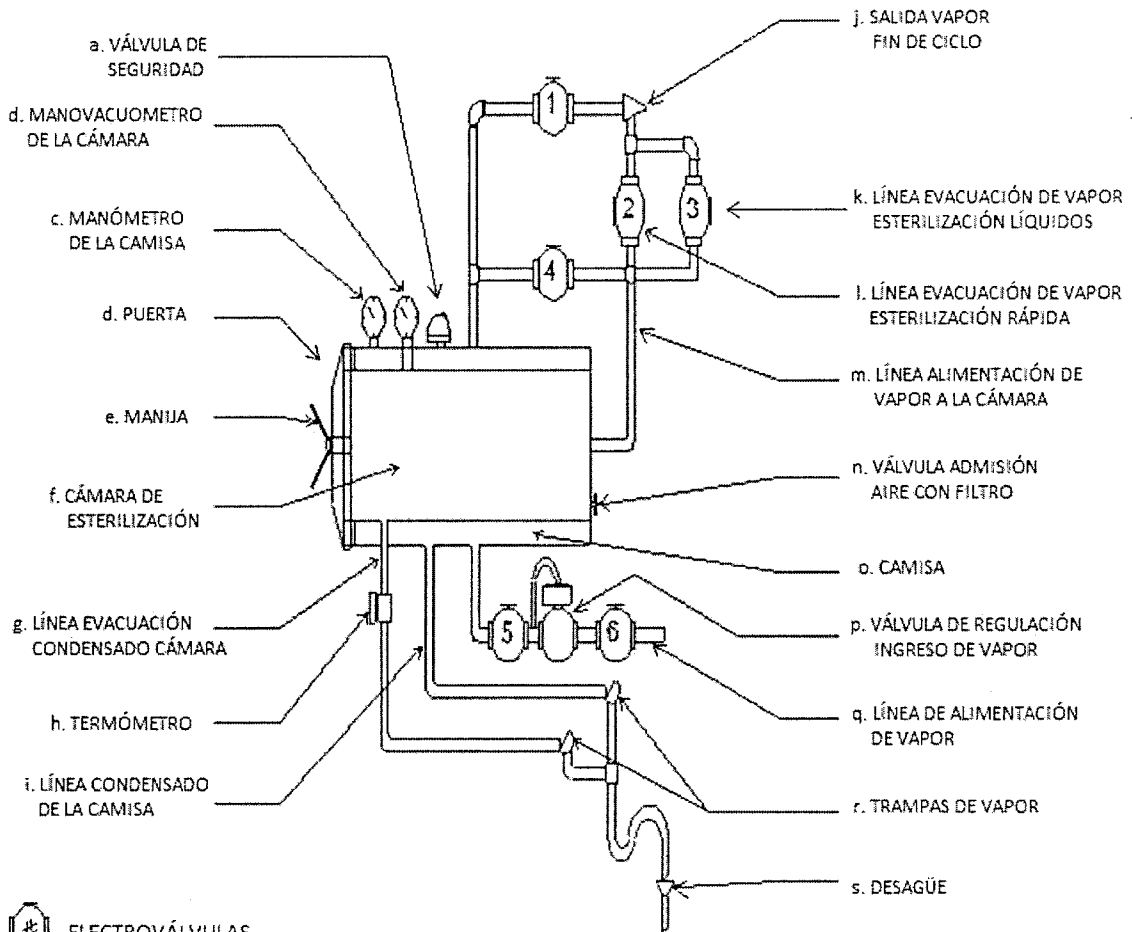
a. VÁLVULA DE SEGURIDAD

d. MANOVACUOMETRO DE LA CÁMARA

c. MANÓMETRO DE LA CAMISA

d. PUERTA

e. MANIJA

f. CÁMARA DE ESTERILIZACIÓN

g. LÍNEA EVACUACIÓN CONDENSADO CÁMARA

h. TERMÓMETRO

i. LÍNEA CONDENSADO DE LA CAMISA

j. SALIDA VAPOR FIN DE CICLO

k. LÍNEA EVACUACIÓN DE VAPOR ESTERILIZACIÓN LÍQUIDOS

l. LÍNEA EVACUACIÓN DE VAPOR ESTERILIZACIÓN RÁPIDA

m. LÍNEA ALIMENTACIÓN DE VAPOR A LA CÁMARA

n. VÁLVULA ADMISIÓN AIRE CON FILTRO

o. CAMISA

p. VÁLVULA DE REGULACIÓN INGRESO DE VAPOR

q. LÍNEA DE ALIMENTACIÓN DE VAPOR

r. TRAMPAS DE VAPOR

s. DESAGÜE

1

2

3

4

5

6

ELECTROVÁLVULAS